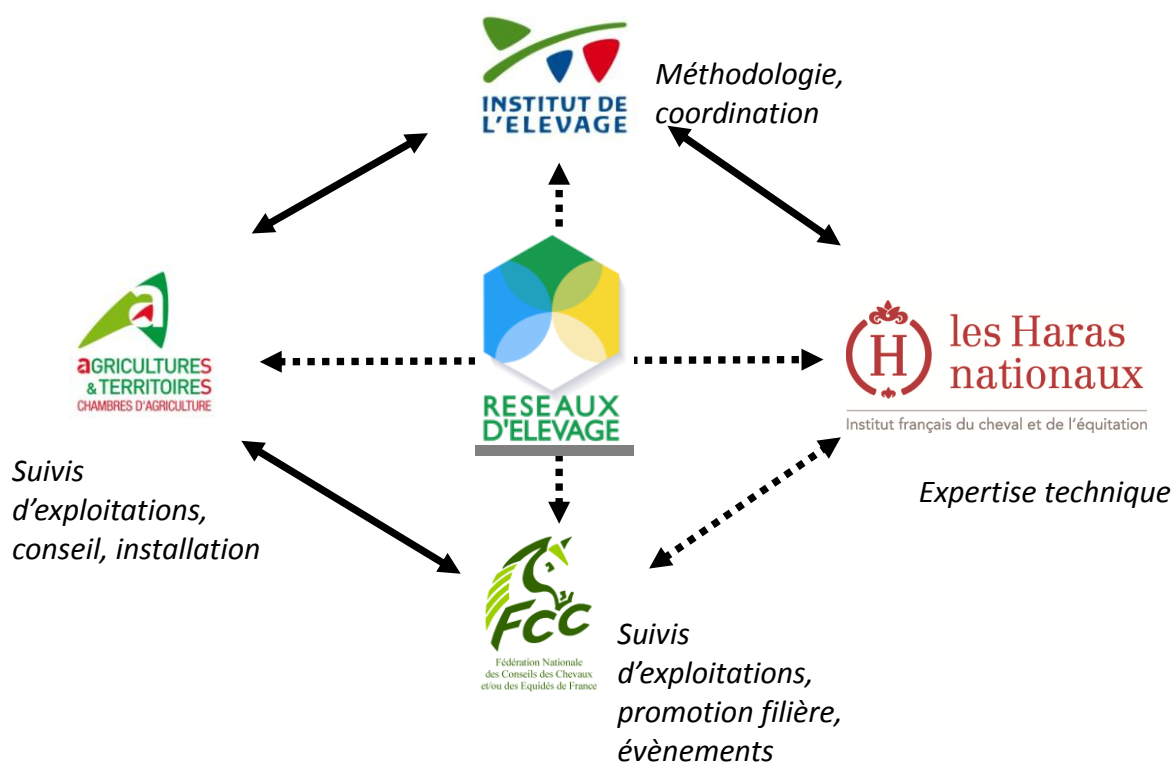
INSTITUT DE L'ELEVAGE

Méthodologie, coordination

aGRICULTURES & TERRITOIRES
CHAMBRES D'AGRICULTURE

RESEAUX D'ELEVAGE

les Haras nationaux
Institut français du cheval et de l'équitation

Suivis d'exploitations, conseil, installation

Expertise technique

FCC
Fédération Nationale des Conseils des Chevaux et/ou des Equidés de France

Suivis d'exploitations, promotion filière, évènements